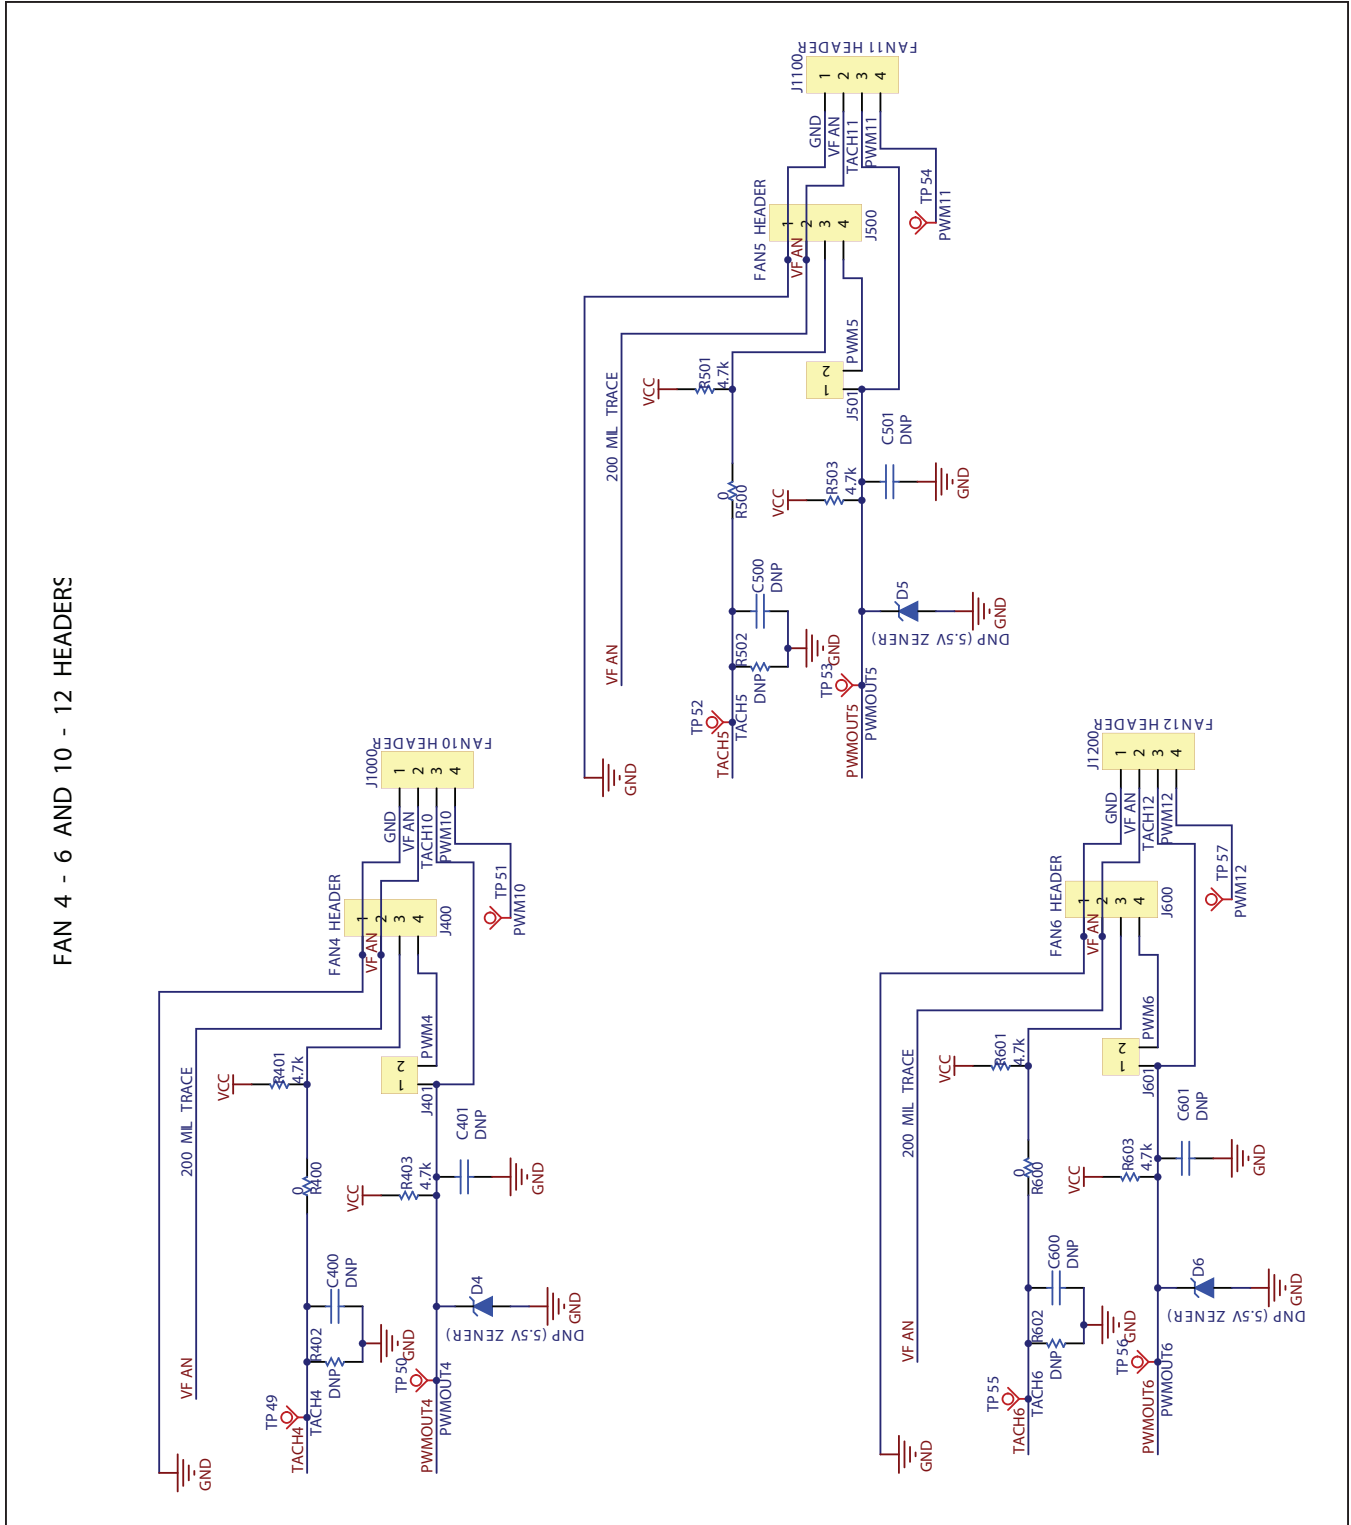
FAN 4 - 6 AND 10 - 12 HEADERS

FAN10 HEADER
J1000
1 2 3 4
GND
VF AN
TACH10
PWM10
TP 51
PWM10
FAN4 HEADER
1 2 3 4
J400
VF AN
PWM4
1 2
J401
200 MIL TRACE
VCC
R401
4.7k
R400
0
C401
DNP
VCC
R403
4.7k
GND
C400
DNP
D4
GND
DNP (5.5V ZENER)
GND
R402
DNP
TP50
PWMOUT4
PWMOUT4
VF AN
TP 49
TACH4
TACH4
GND

FAN11 HEADER
J1100
1 2 3 4
GND
VF AN
TACH11
PWM11
TP 54
PWM11
FAN5 HEADER
1 2 3 4
J500
VF AN
PWM5
1 2
J501
200 MIL TRACE
VCC
R501
4.7k
R500
0
C501
DNP
VCC
R503
4.7k
GND
C500
DNP
D5
GND
DNP (5.5V ZENER)
GND
R502
DNP
TP 53
PWMOUT5
PWMOUT5
VF AN
TP 52
TACH5
TACH5
GND

FAN12 HEADER
J1200
1 2 3 4
GND
VF AN
TACH12
PWM12
TP 57
PWM12
FAN6 HEADER
1 2 3 4
J600
VF AN
PWM6
1 2
J601
200 MIL TRACE
VCC
R601
4.7k
R600
0
C601
DNP
VCC
R603
4.7k
GND
C600
DNP
D6
GND
DNP (5.5V ZENER)
GND
R602
DNP
TP 56
PWMOUT6
PWMOUT6
VF AN
TP 55
TACH6
TACH6
GND